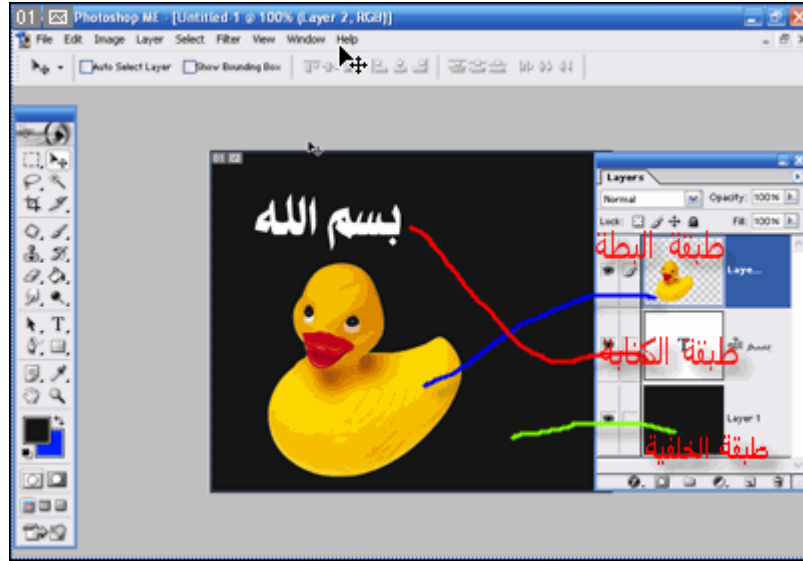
01 Photoshop ME - [Untitled-1 @ 100% (Layer 2, RGB)]

File Edit Image Layer Select Filter View Window Help

Auto Select Layer Show Bounding Box

بسم الله

Layers

Normal Opacity: 100%

Lock: Fill: 100%

طبقة البطة

Laye...

بسم الله

طبقة الكتابة

Layer 1

طبقة الخلفية